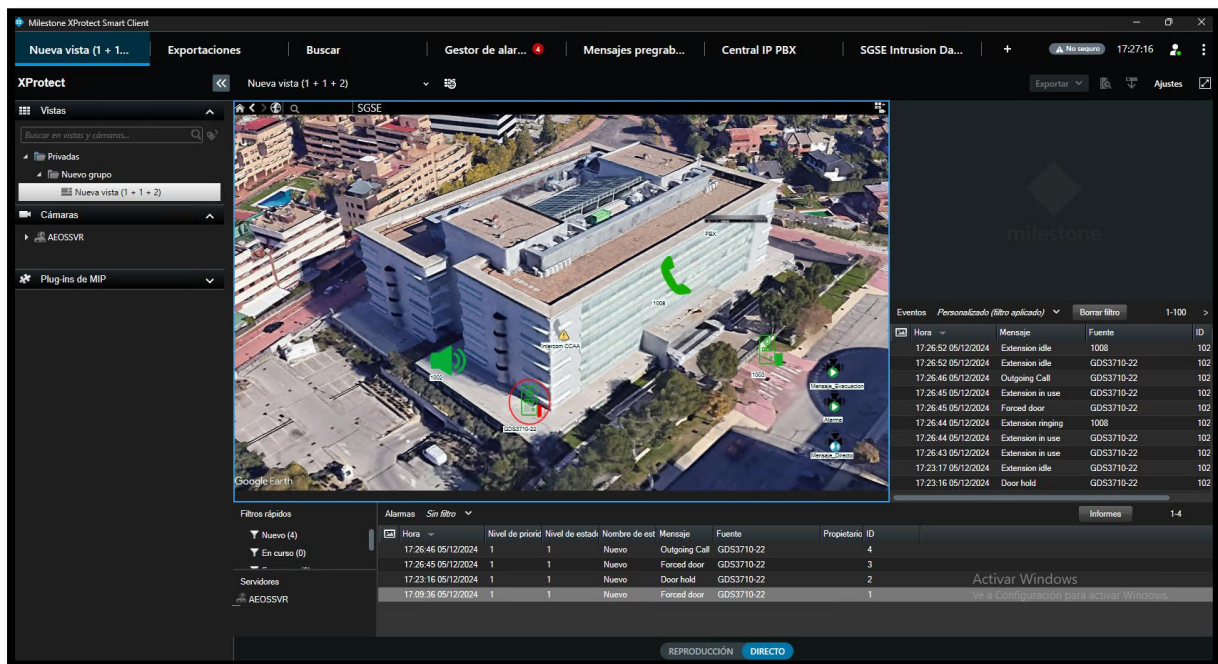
Milestone XProtect Smart Client

Nueva vista (1 + 1... Exportaciones Buscar Gestor de alar... 4 Mensajes pregrab... Central IP PBX SGSE Intrusion Da... + No seguro 17:27:16

XProtect

Nueva vista (1 + 1 + 2)

Exportar Ajustes

Vistas

Buscar en vistas y cámaras...

Privadas
Nuevo grupo
Nueva vista (1 + 1 + 2)

Cámaras

AEOSSVR

Plug-ins de MIP

SGSE

PBX

1008

Intercom CCAA

1003

1003

GDS3710-22

Mensaje_Evacuacion

Alarma

Mensaje_Directo

Google Earth

milestone

Eventos Personalizado (filtro aplicado) Borrar filtro 1-100 >

| Hora | Mensaje | Fuente | ID |
|---|---|---|---|
| 17:26:52 05/12/2024 | Extension idle | 1008 | 102 |
| 17:26:52 05/12/2024 | Extension idle | GDS3710-22 | 102 |
| 17:26:46 05/12/2024 | Outgoing Call | GDS3710-22 | 102 |
| 17:26:45 05/12/2024 | Extension in use | GDS3710-22 | 102 |
| 17:26:45 05/12/2024 | Forced door | GDS3710-22 | 102 |
| 17:26:44 05/12/2024 | Extension ringing | 1008 | 102 |
| 17:26:44 05/12/2024 | Extension in use | GDS3710-22 | 102 |
| 17:26:43 05/12/2024 | Extension in use | GDS3710-22 | 102 |
| 17:23:17 05/12/2024 | Extension idle | GDS3710-22 | 102 |
| 17:23:16 05/12/2024 | Door hold | GDS3710-22 | 102 |

Filtros rápidos

Nuevo (4)
En curso (0)

Servidores

AEOSSVR

Alarmas Sin filtro Informes 1-4

| Hora | Nivel de priorid | Nivel de estad | Nombre de est | Mensaje | Fuente | Propietario | ID |
|---|---|---|---|---|---|---|---|
| 17:26:46 05/12/2024 | 1 | 1 | Nuevo | Outgoing Call | GDS3710-22 | | 4 |
| 17:26:45 05/12/2024 | 1 | 1 | Nuevo | Forced door | GDS3710-22 | | 3 |
| 17:23:16 05/12/2024 | 1 | 1 | Nuevo | Door hold | GDS3710-22 | | 2 |
| 17:09:36 05/12/2024 | 1 | 1 | Nuevo | Forced door | GDS3710-22 | | 1 |

Activar Windows
Ve a Configuración para activar Windows.

REPRODUCCIÓN DIRECTO